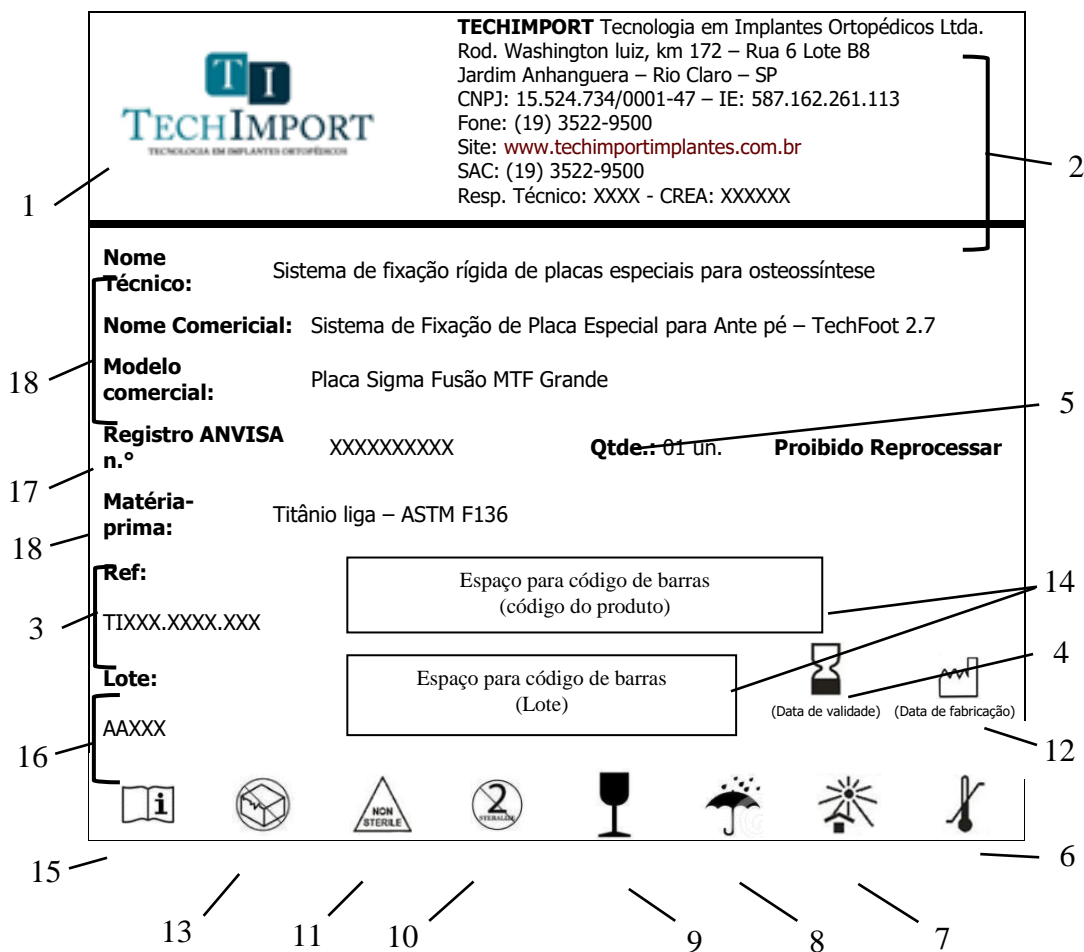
TI
TECHIMPORT
TECNOLOGIA EM IMPLANTES ORTOPÉDICOS

TECHIMPORT Tecnologia em Implantes Ortopédicos Ltda.
Rod. Washington luiz, km 172 – Rua 6 Lote B8
Jardim Anhanguera – Rio Claro – SP
CNPJ: 15.524.734/0001-47 – IE: 587.162.261.113
Fone: (19) 3522-9500
Site: www.techimportimplantes.com.br
SAC: (19) 3522-9500
Resp. Técnico: XXXX - CREA: XXXXXX

1

2

Nome Técnico: Sistema de fixação rígida de placas especiais para osteossíntese

Nome Comercial: Sistema de Fixação de Placa Especial para Ante pé – TechFoot 2.7

Modelo comercial: Placa Sigma Fusão MTF Grande

18

5

Registro ANVISA n.° XXXXXXXXXX Qtde.: 01 un. Proibido Reprocessar

17

Matéria-prima: Titânio liga – ASTM F136

18

Ref:
TIXXX.XXXX.XXX

3

Espaço para código de barras
(código do produto)

14

Lote:
AAXXX

16

Espaço para código de barras
(Lote)

4

(Data de validade) (Data de fabricação)

12

NON STERILE

STERILIZE

15

6

13 11 10 9 8 7